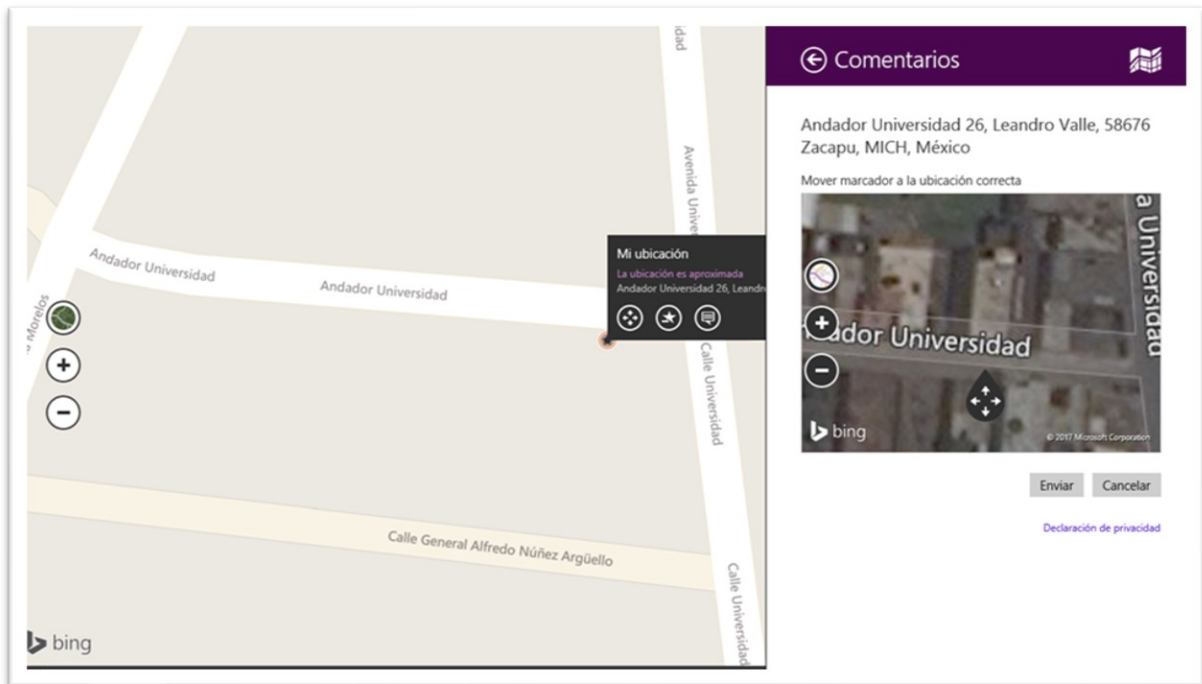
Andador Universidad

Andador Universidad

Morelos

Avenida Univer

idad

Mi ubicación

La ubicación es aproximada

Andador Universidad 26, Leandr

Calle Universidad

Calle General Alfredo Núñez Argüello

Calle Universidad

bing

Comentarios

Andador Universidad 26, Leandro Valle, 58676 Zacapu, MICH, México

Mover marcador a la ubicación correcta

a Universidad

ador Universidad

bing

© 2017 Microsoft Corporation

Enviar

Cancelar

Declaración de privacidad